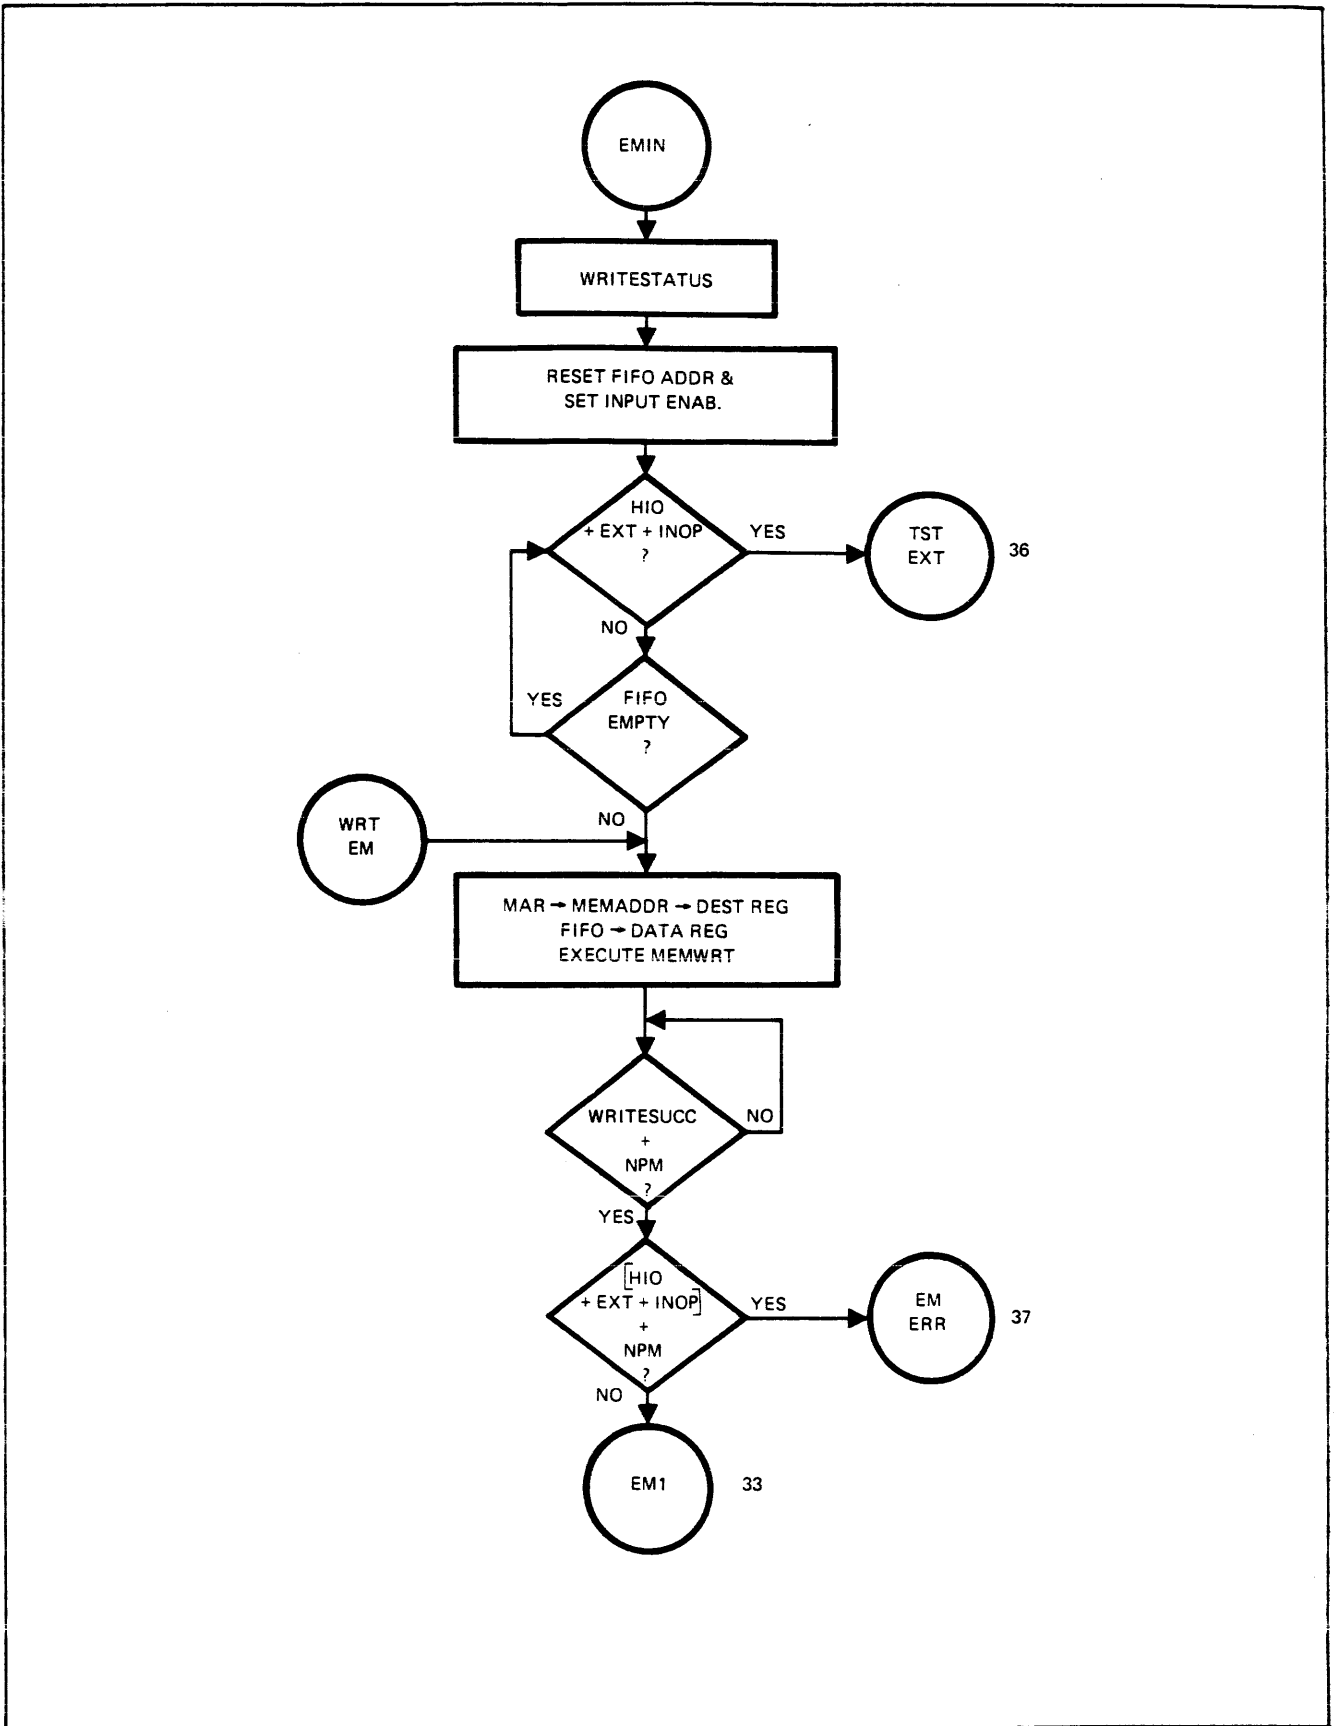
EMIN

WRITESTATUS

RESET FIFO ADDR & SET INPUT ENAB.

HIO + EXT + INOP ?

YES

TST EXT

36

NO

YES

FIFO EMPTY ?

WRT EM

NO

MAR → MEMADDR → DEST REG
FIFO → DATA REG
EXECUTE MEMWRT

WRITESUCC + NPM ?

NO

YES

[HIO + EXT + INOP] + NPM ?

YES

EM ERR

37

NO

EM1

33